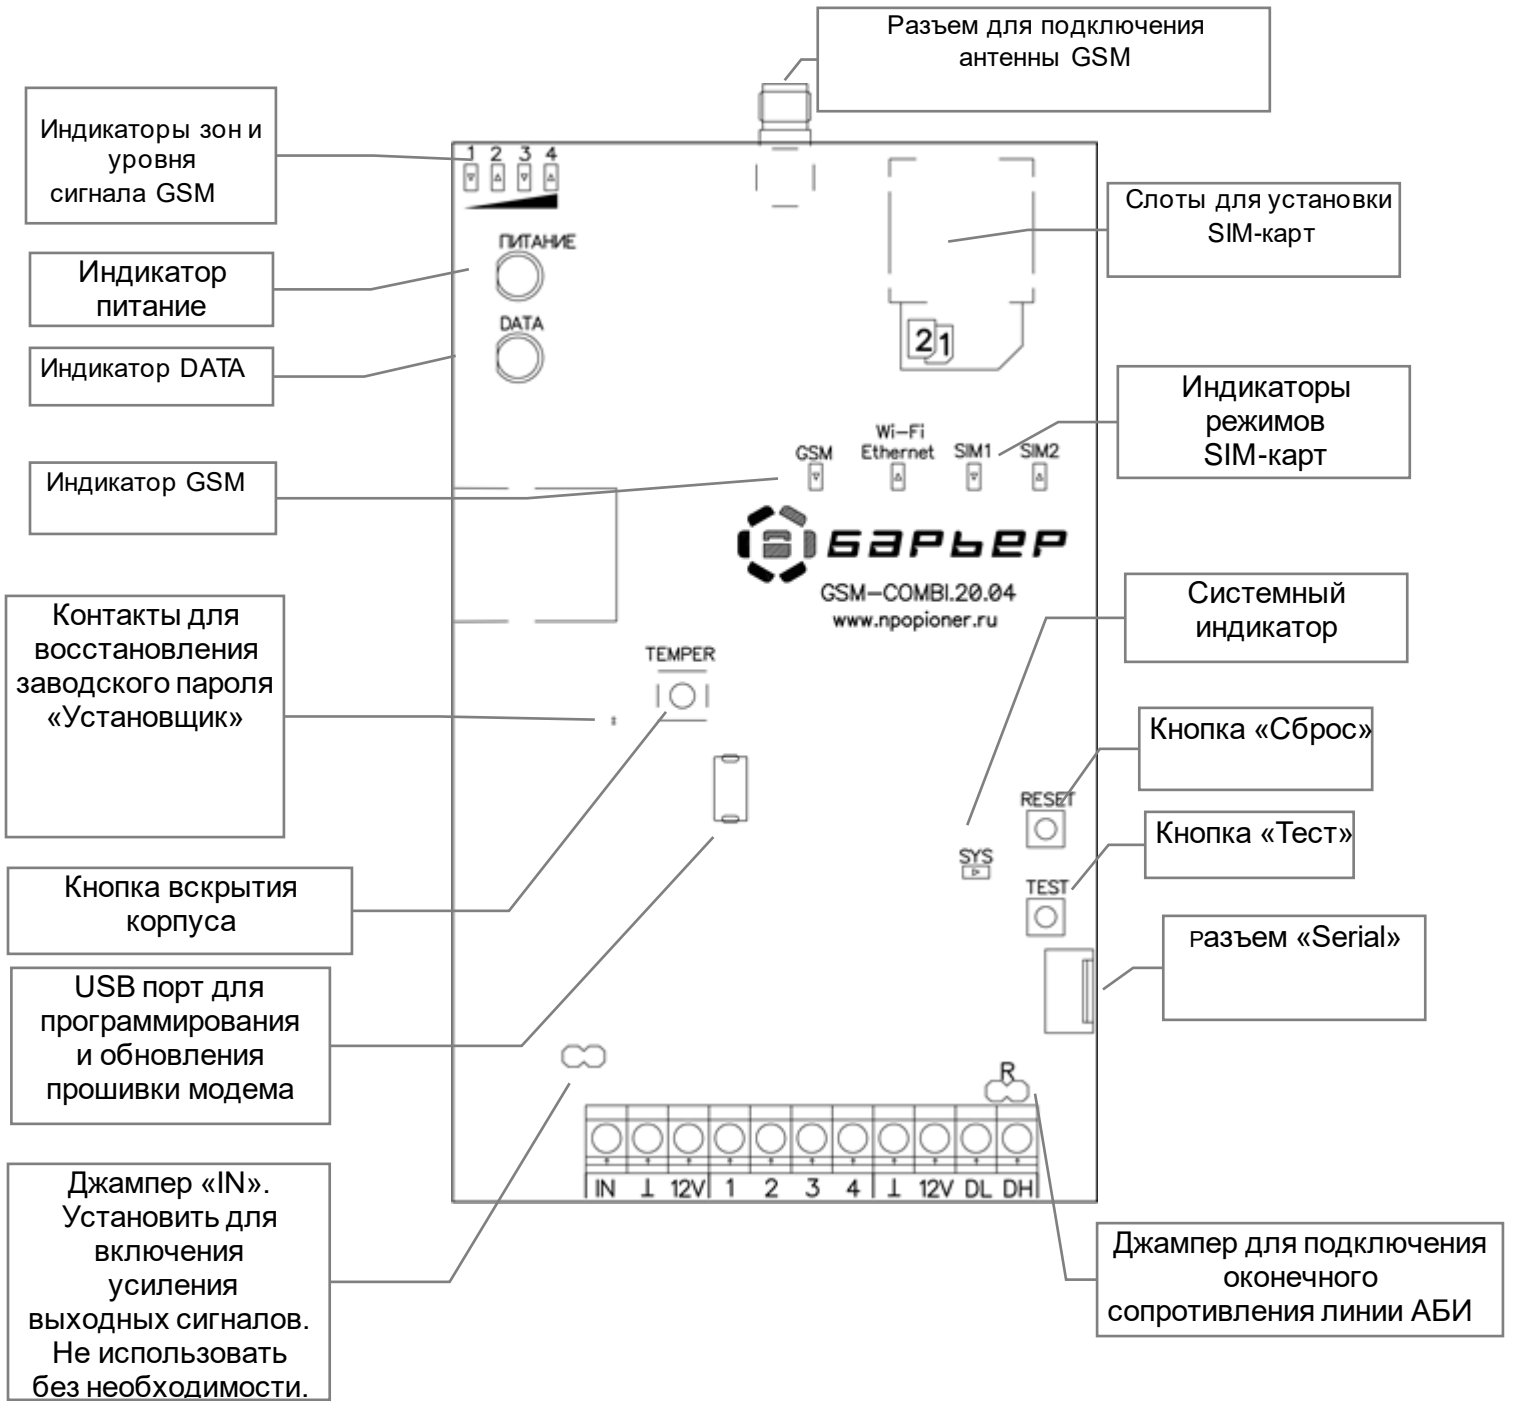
Разъем для подключения антенны GSM

Индикаторы зон и уровня сигнала GSM

1 2 3 4

Слоты для установки SIM-карт

ПИТАНИЕ

Индикатор питание

DATA

Индикатор DATA

2 1

Индикаторы режимов SIM-карт

Wi-Fi Ethernet

GSM

SIM1

SIM2

Индикатор GSM

БАРЬЕР

GSM-COMBI.20.04

www.npopioner.ru

Системный индикатор

Контакты для восстановления заводского пароля «Установщик»

TEMPER

Кнопка «Сброс»

RESET

SYS

Кнопка «Тест»

TEST

Кнопка вскрытия корпуса

Разъем «Serial»

USB порт для программирования и обновления прошивки модема

R

| IN | ⊥ | 12V | 1 | 2 | 3 | 4 | ⊥ | 12V | DL | DH |
|---|---|---|---|---|---|---|---|---|---|---|

Джампер «IN». Установить для включения усиления выходных сигналов. Не использовать без необходимости.

Джампер для подключения оконечного сопротивления линии АБИ